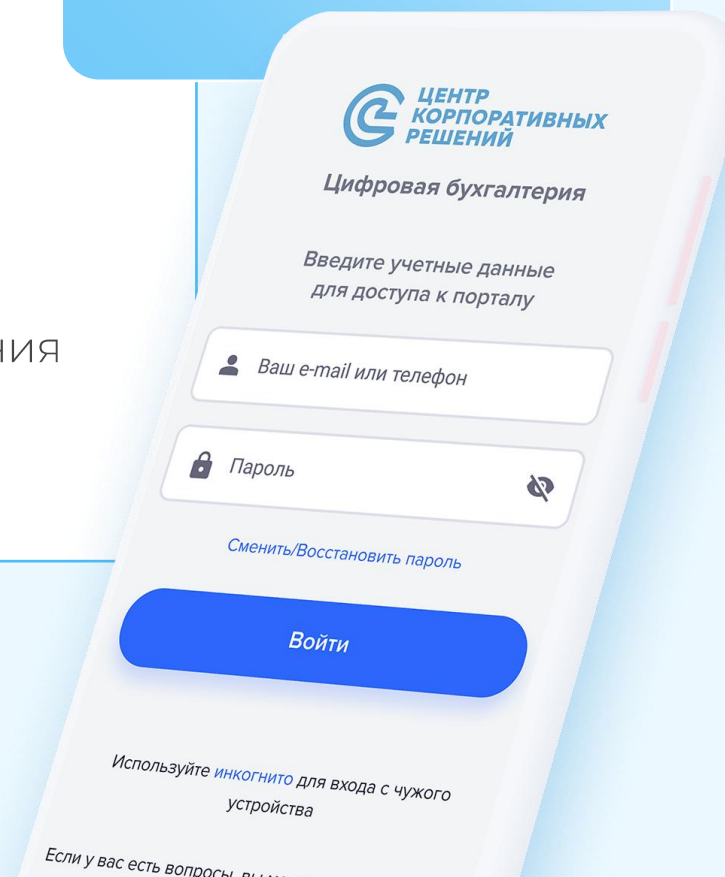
НИЯ

ЦЕНТР КОРПОРАТИВНЫХ РЕШЕНИЙ

Цифровая бухгалтерия

Введите учетные данные для доступа к порталу

Ваш e-mail или телефон

Пароль

Сменить/Восстановить пароль

Войти

Используйте инкогнито для входа с чужого устройства

Если у вас есть вопросы, вы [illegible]